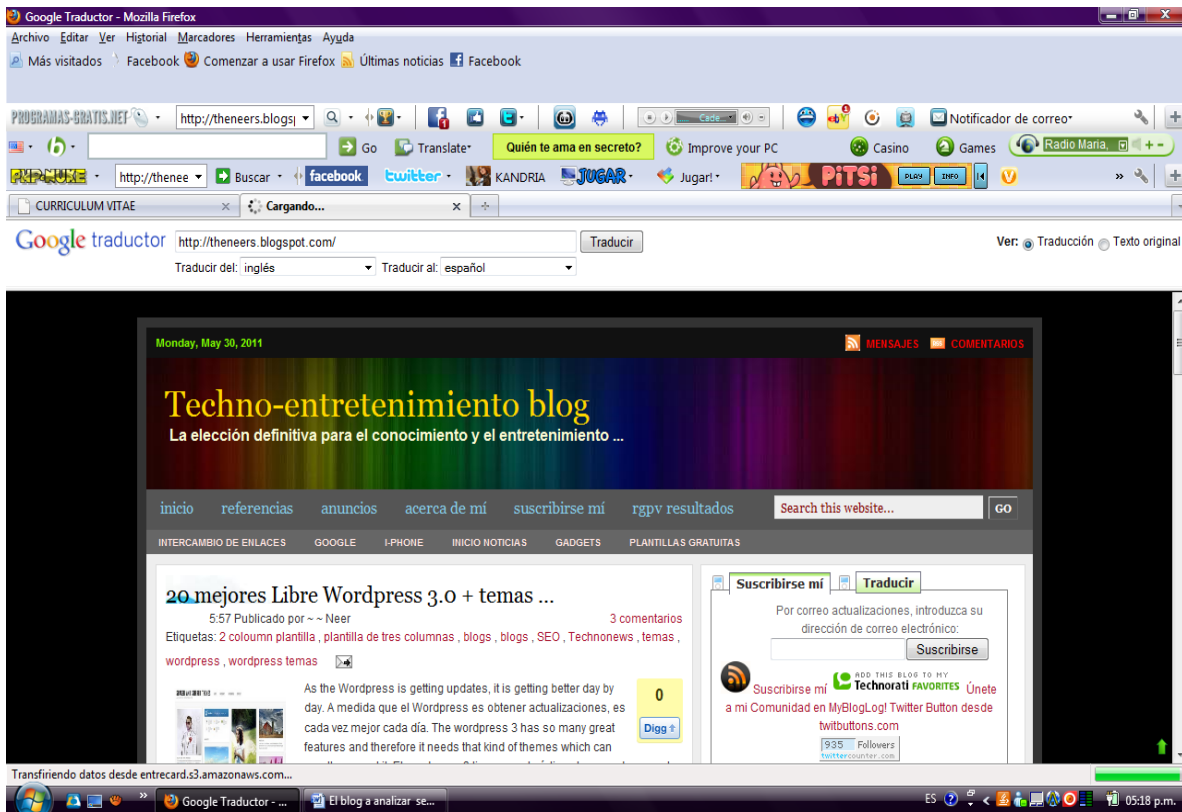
Google Traductor - Mozilla Firefox

Archivo Editar Ver Historial Marcadores Herramientas Ayuda

Más visitados Facebook Comenzar a usar Firefox Últimas noticias Facebook

PROGRAMAS-GRATIS.NET http://theneers.blogs Notificador de correo

Go Translate Quién te ama en secreto? Improve your PC Casino Games Radio Maria

PHP-NUKE http://thenee Buscar facebook twitter KANDRIA JUGAR Jugar! PiTSi PLAY INFO

CURRICULUM VITAE Cargando...

Google traductor http://theneers.blogspot.com/ Traducir

Traducir del: inglés Traducir al: español

Ver: Traducción Texto original

Monday, May 30, 2011

MENSAJES COMENTARIOS

Techno-entretenimiento blog

La elección definitiva para el conocimiento y el entretenimiento ...

inicio referencias anuncios acerca de mí suscribirse mí rgpv resultados

Search this website... GO

INTERCAMBIO DE ENLACES GOOGLE I-PHONE INICIO NOTICIAS GADGETS PLANTILLAS GRATUITAS

20 mejores Libre Wordpress 3.0 + temas ...

5:57 Publicado por ~ ~ Neer

3 comentarios

Etiquetas: 2 coloumn plantilla , plantilla de tres columnas , blogs , blogs , SEO , Technonews , temas , wordpress , wordpress temas

As the Wordpress is getting updates, it is getting better day by day. A medida que el Wordpress es obtener actualizaciones, es cada vez mejor cada día. The wordpress 3 has so many great features and therefore it needs that kind of themes which can

0

Digg

Suscribirse mí Traducir

Por correo actualizaciones, introduzca su dirección de correo electrónico:

Suscribirse

Suscribirse mí ADD THIS BLOG TO MY Technorati FAVORITES Únete a mi Comunidad en MyBlogLog! Twitter Button desde twitbuttons.com

935 Followers twittercounter.com

Transfiriendo datos desde entrecard.s3.amazonaws.com...

Google Traductor - ... El blog a analizar se...

ES 05:18 p.m.